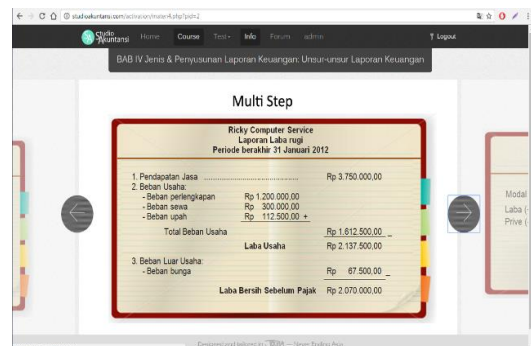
studioakuntansi.com/activation/materi4.php?pid=2

Studio Akuntansi Home Course Test Info Forum admin Logout

BAB IV Jenis & Penyusunan Laporan Keuangan: Unsur-unsur Laporan Keuangan

Multi Step

Ricky Computer Service
Laporan Laba rugi
Periode berakhir 31 Januari 2012

1. Pendapatan Jasa ........................................ Rp 3.750.000,00
2. Beban Usaha:
- Beban perlengkapan Rp 1.200.000,00
- Beban sewa Rp 300.000,00
- Beban upah Rp 112.500,00 +
Total Beban Usaha Rp 1.612.500,00 _
Laba Usaha Rp 2.137.500,00
3. Beban Luar Usaha:
- Beban bunga Rp 67.500,00 _
Laba Bersih Sebelum Pajak Rp 2.070.000,00

Modal
Laba (
Prive (

Designed and helped by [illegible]